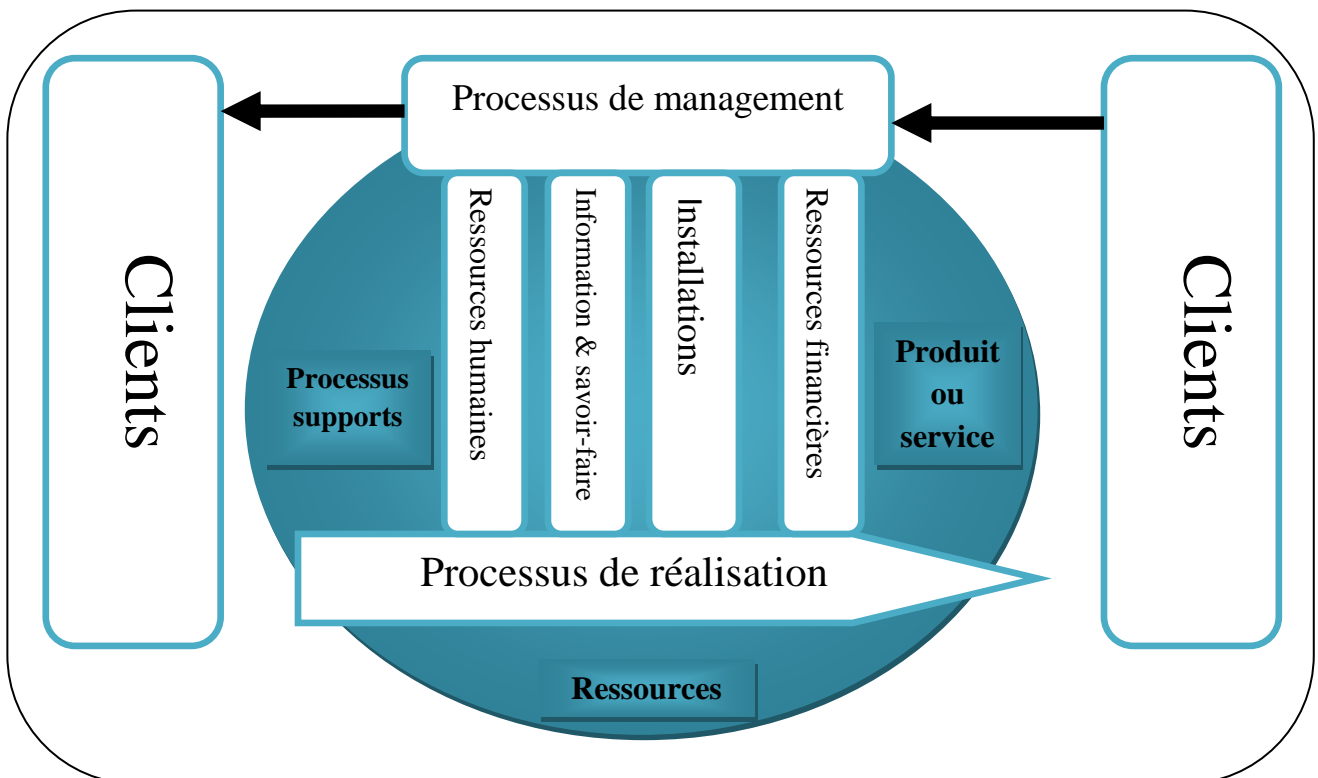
Clients

Processus de management

Clients

Ressources humaines

Information & savoir-faire

Installations

Ressources financières

Processus supports

Produit ou service

Processus de réalisation

Ressources